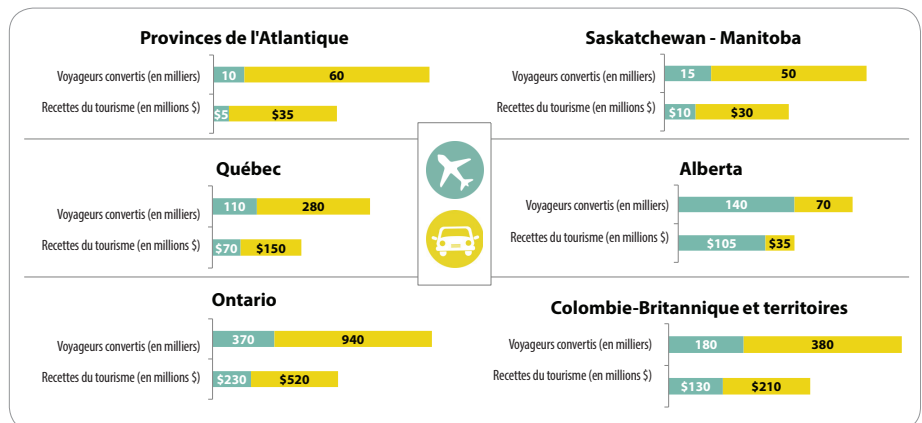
Provinces de l'Atlantique

Voyageurs convertis (en milliers) 10 60

Recettes du tourisme (en millions $) $5 $35

Saskatchewan - Manitoba

Voyageurs convertis (en milliers) 15 50

Recettes du tourisme (en millions $) $10 $30

Québec

Voyageurs convertis (en milliers) 110 280

Recettes du tourisme (en millions $) $70 $150

Alberta

Voyageurs convertis (en milliers) 140 70

Recettes du tourisme (en millions $) $105 $35

Ontario

Voyageurs convertis (en milliers) 370 940

Recettes du tourisme (en millions $) $230 $520

Colombie-Britannique et territoires

Voyageurs convertis (en milliers) 180 380

Recettes du tourisme (en millions $) $130 $210